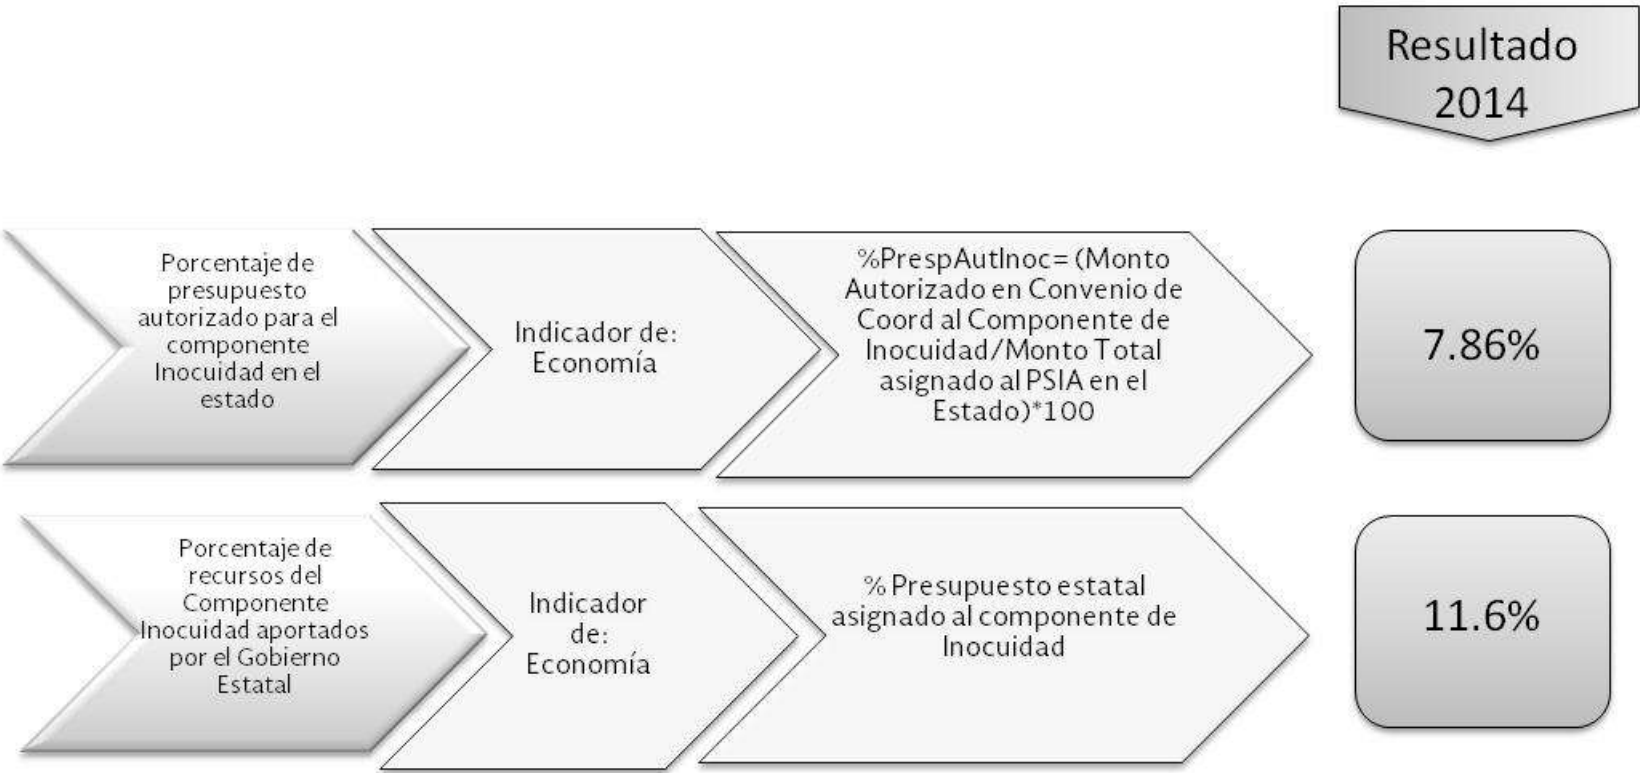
Resultado 2014

Porcentaje de presupuesto autorizado para el componente Inocuidad en el estado

Indicador de: Economía

%PrespAutInoc= (Monto Autorizado en Convenio de Coord al Componente de Inocuidad/Monto Total asignado al PSIA en el Estado)*100

7.86%

Porcentaje de recursos del Componente Inocuidad aportados por el Gobierno Estatal

Indicador de: Economía

% Presupuesto estatal asignado al componente de Inocuidad

11.6%